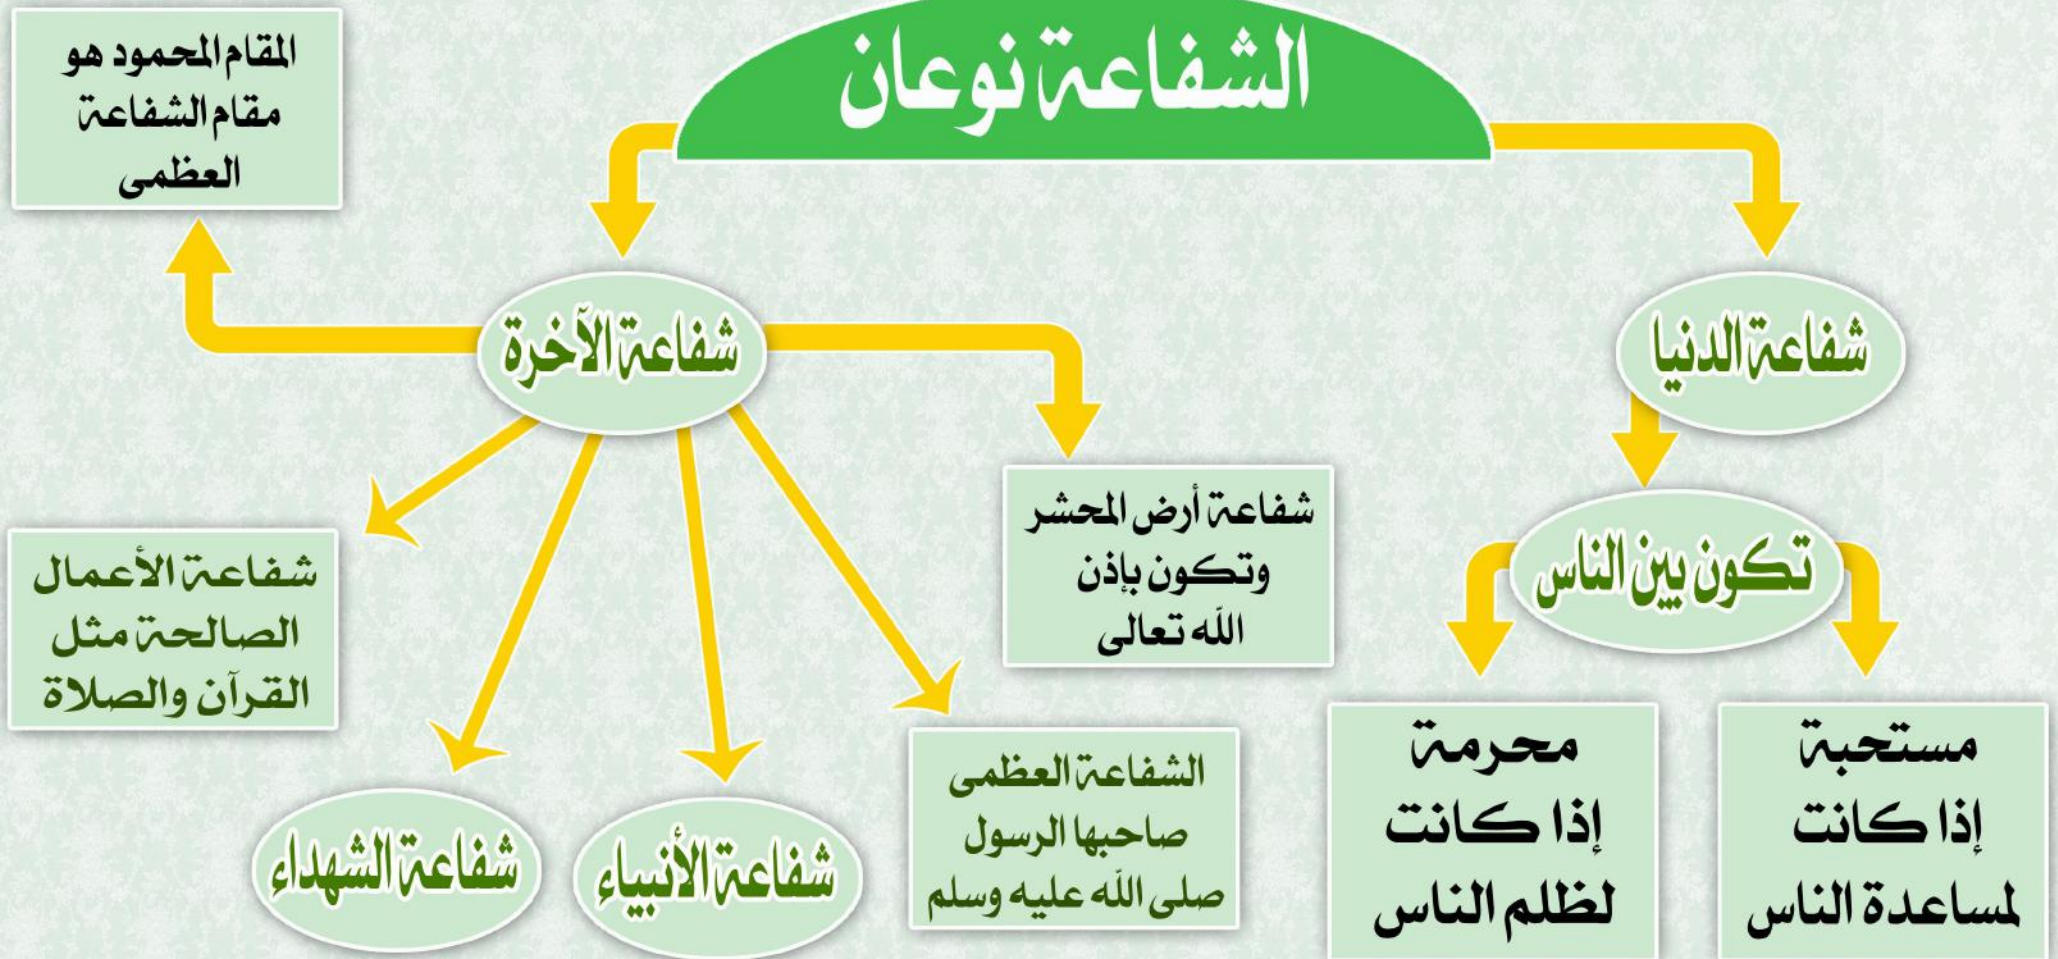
الشفاعة نوعان

شفاعة الدنيا

تكون بين الناس

مستحبة إذا كانت لمساعدة الناس

محرمة إذا كانت لظلم الناس

شفاعة الآخرة

المقام المحمود هو مقام الشفاعة العظمى

شفاعة أرض المحشر وتكون بإذن الله تعالى

الشفاعة العظمى صاحبها الرسول صلى الله عليه وسلم

شفاعة الأنبياء

شفاعة الشهداء

شفاعة الأعمال الصالحة مثل القرآن والصلاة